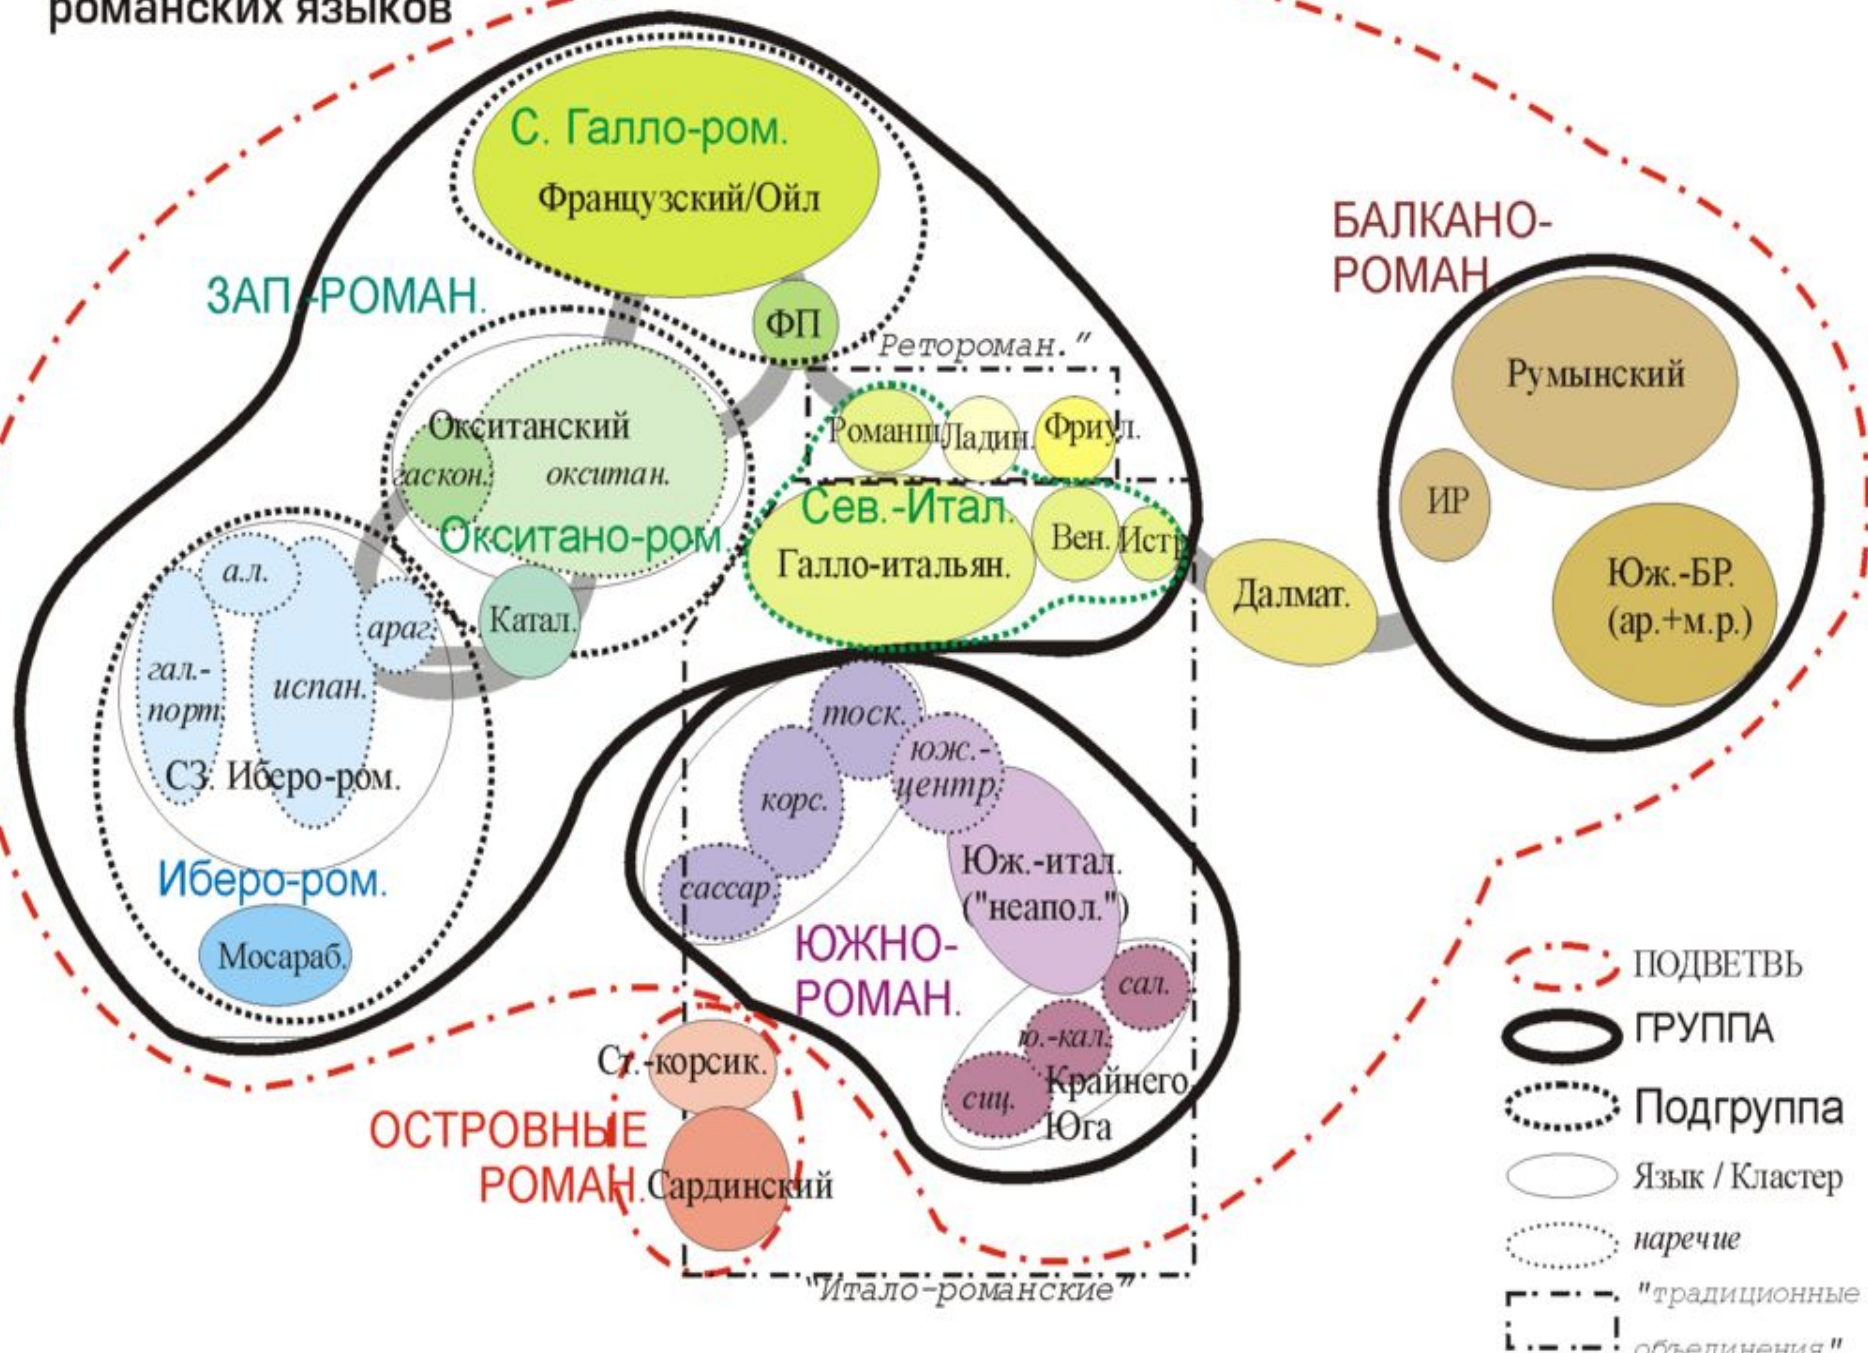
романских языков

С. Галло-ром.
Французский/Ойл

ЗАП.-РОМАН.

ФП

"Ретороман."

Окситанский
гаскон.
окситан.
Окситано-ром.

Романш
Ладин.
Фриул.

Сев.-Итал.
Галло-итальян.
Вен.
Истр.

БАЛКАНО-РОМАН

Румынский
ИР
Юж.-БР. (ар.+м.р.)

Далмат.

а.л.
араг.
Катал.
гал.-порт.
испан.
СЗ. Иберо-ром.

Иберо-ром.
Мосараб.

моск.
юж.-центр.
корс.
сассар.
Юж.-итал. ("неапол.")
ЮЖНО-РОМАН.
сал.
ю.-кал.
сиц.
Крайнего Юга

Ст.-корсик.
ОСТРОВНЫЕ РОМАН.
Сардинский

"Итало-романские"

ПОДВЕТВЬ
ГРУППА
Подгруппа
Язык / Кластер
наречие
"традиционные объединения"